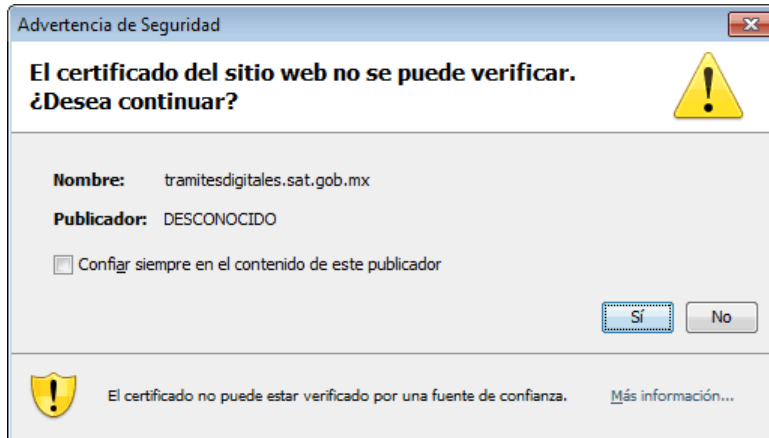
Advertencia de Seguridad

El certificado del sitio web no se puede verificar. ¿Desea continuar?

Nombre: tramitesdigitales.sat.gob.mx

Publicador: DESCONOCIDO

Confiar siempre en el contenido de este publicador

Sí

No

El certificado no puede estar verificado por una fuente de confianza.

Más información...